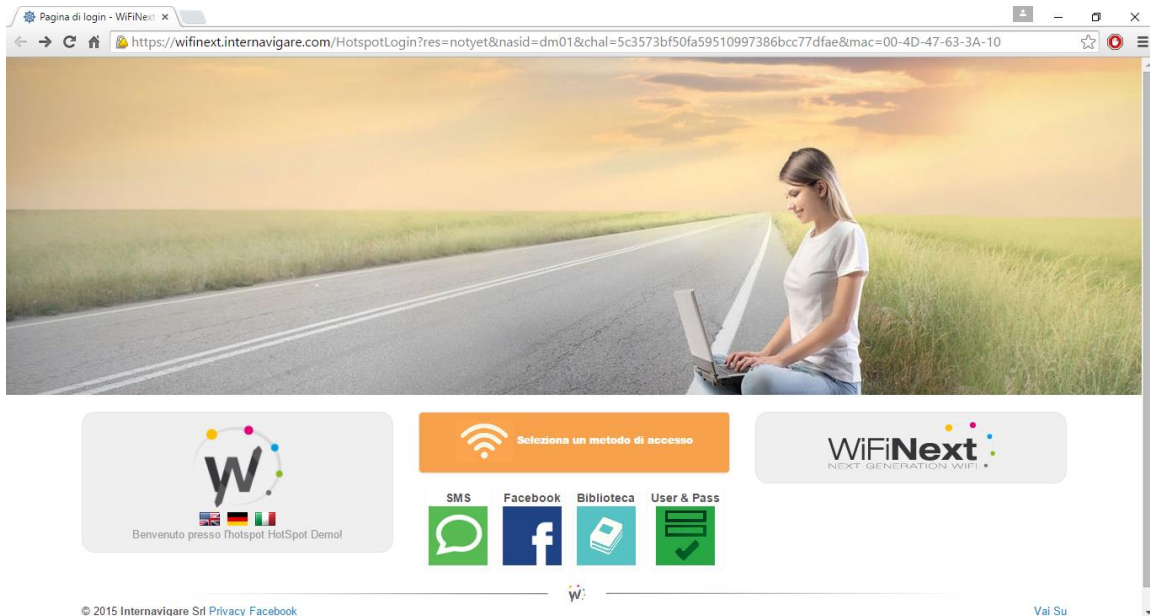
Pagina di login - WiFiNext ×

https://wifinext.internavigare.com/HotspotLogin?res=notyet&nasid=dm01&chal=5c3573bf50fa59510997386bcc77dfae&mac=00-4D-47-63-3A-10

W

Benvenuto presso l'hotspot HotSpot Demo!

Seleziona un metodo di accesso

SMS Facebook Biblioteca User & Pass

WiFiNext
NEXT GENERATION WIFI

W

© 2015 Internavigare Srl Privacy Facebook

Vai Su